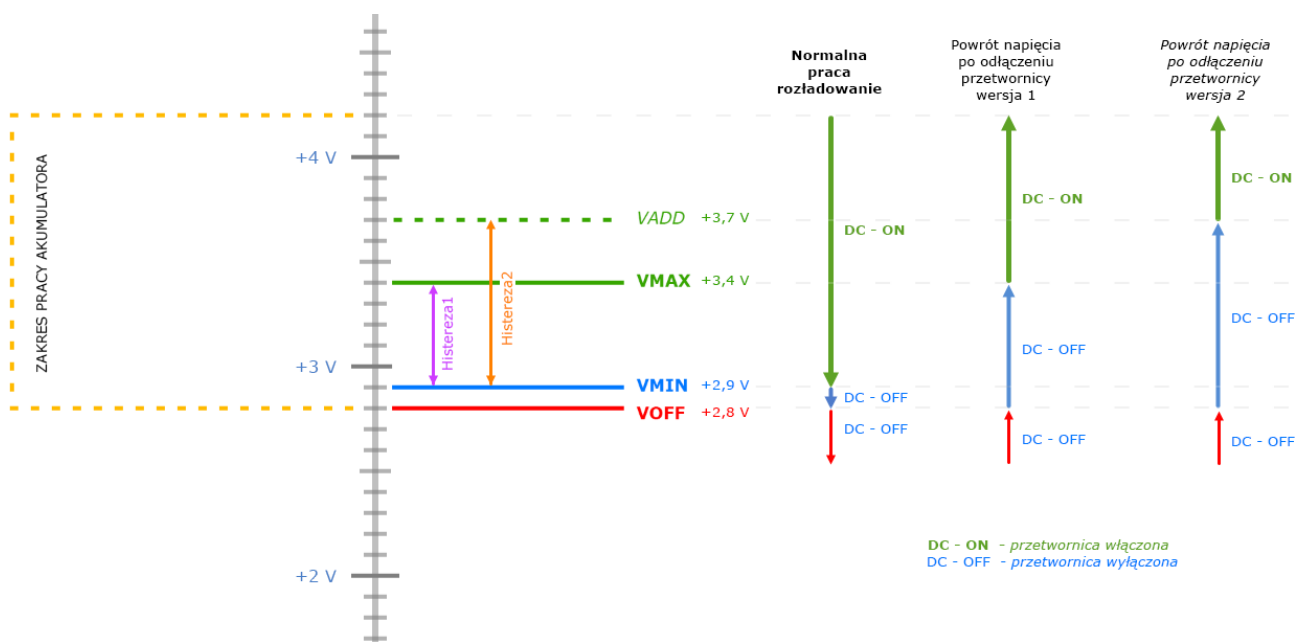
ZAKRES PRACY AKUMULATORA

+4 V

+3 V

+2 V

Histereza1

Histereza2

VADD +3,7 V

VMAX +3,4 V

VMIN +2,9 V

VOFF +2,8 V

Normalna praca rozładowanie

DC - ON

DC - OFF

DC - OFF

Powrót napięcia po odłączeniu przetwornicy wersja 1

DC - ON

DC - OFF

DC - OFF

Powrót napięcia po odłączeniu przetwornicy wersja 2

DC - ON

DC - OFF

DC - OFF

DC - ON - przetwornica włączona
DC - OFF - przetwornica wyłączona